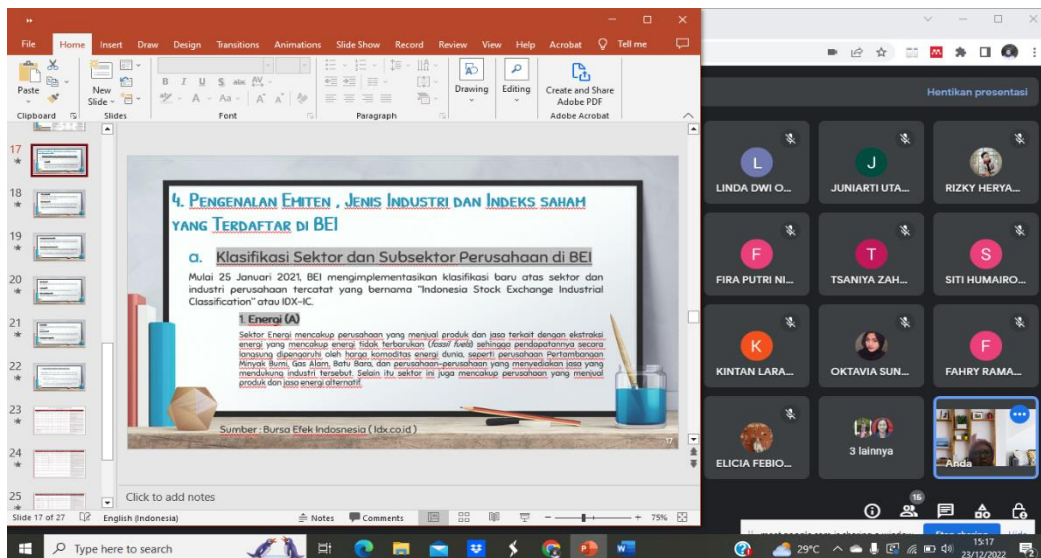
File Home Insert Draw Design Transitions Animations Slide Show Record Review View Help Acrobat Tell me

Paste New Slide Drawing Editing Create and Share Adobe PDF

Clipboard Slides Font Paragraph Adobe Acrobat

17 18 19 20 21 22 23 24 25

4. Pengenalan Emiten , Jenis Industri dan Indeks saham yang Terdaftar di BEI

a. Klasifikasi Sektor dan Subsektor Perusahaan di BEI

Mulai 25 Januari 2021, BEI mengimplementasikan klasifikasi baru atas sektor dan industri perusahaan tercatat yang bernama "Indonesia Stock Exchange Industrial Classification" atau IDX-IC.

1 Energi (A)

Sektor Energi mencakup perusahaan yang menjual produk dan jasa terkait dengan ekstraksi energi yang mencakup energi tidak terbarukan (fossil fuels) sehingga pendapatannya secara langsung dipengaruhi oleh harga komoditas energi dunia, seperti perusahaan Pertambangan Minyak Bumi, Gas Alam, Batu Bara, dan perusahaan-perusahaan yang menyediakan jasa yang mendukung industri tersebut. Selain itu sektor ini juga mencakup perusahaan yang menjual produk dan jasa energi alternatif.

Sumber : Bursa Efek Indosnesia ( Idx.co.id )

17

Click to add notes

Slide 17 of 27 English (Indonesia) Notes Comments 75%

Hentikan presentasi

LINDA DWI O... JUNIARTI UTA... RIZKY HERYA...
FIRA PUTRI NI... TSANIYA ZAH... SITI HUMAIRO...
KINTAN LARA... OKTAVIA SUN... FAHRY RAMA...
ELICIA FEBIO... 3 lainnya Anda

15

Type here to search 29°C 15:17 23/12/2022